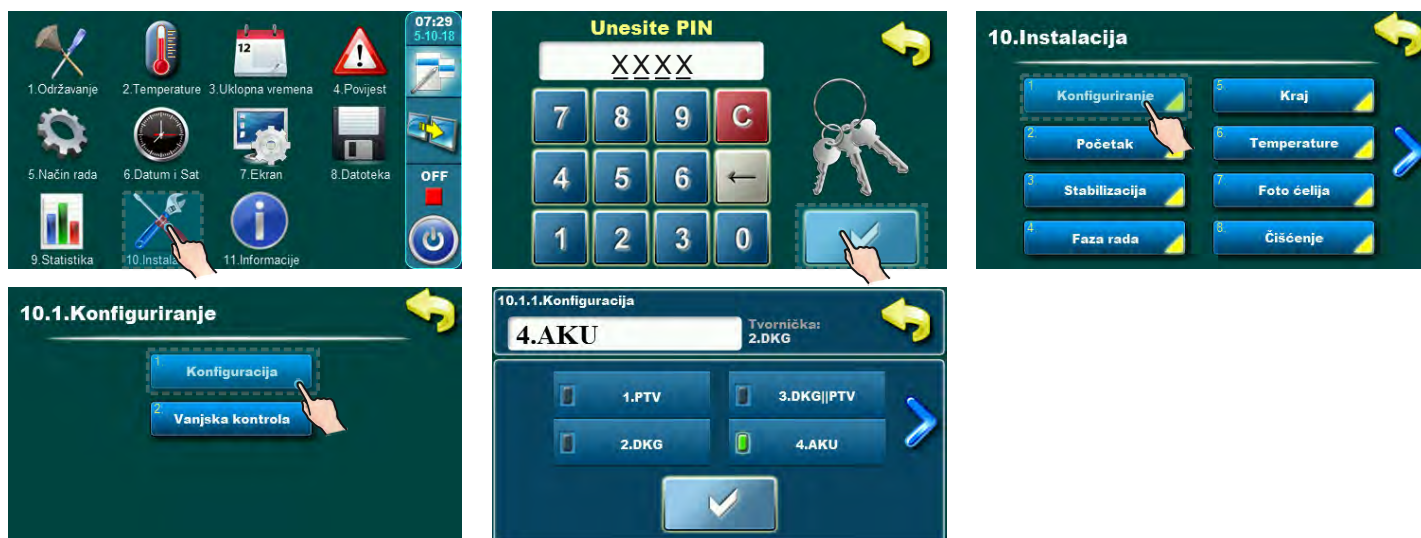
1.Održavanje 2.Temperature 12 3.Uklopna vremena 4.Povijest
07:29 5-10-18
5.Način rada 6.Datum i Sat 7.Ekran 8.Datoteka
OFF
9.Statistika 10.Instala 11.Informacije

Unesite PIN
XXXX
7 8 9 C
4 5 6 ←
1 2 3 0

10.Instalacija
1 Konfiguriranje
2 Početak
3 Stabilizacija
4 Faza rada
5 Kraj
6 Temperature
7 Foto ćelija
8 Čišćenje

10.1.Konfiguriranje
1 Konfiguracija
2 Vanjska kontrola

10.1.1.Konfiguracija
4.AKU
Tvornička: 2.DKG
1.PTV
3.DKG||PTV
2.DKG
4.AKU